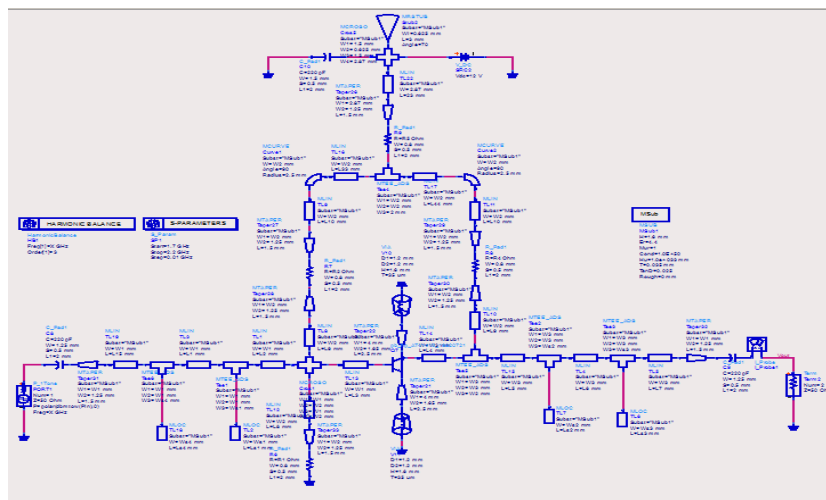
MCROSO
Cros2
Subst="MSub1"
W1=1.2 mm
W2=0.403 mm
W3=1.2 mm
W4=0.387 mm

MRATUS
Stub2
Subst="MSub1"
Wi=0.403 mm
L=5 mm
Angle=70

C_Pad1
C10
C=200 pF
W=1.2 mm
S=0.5 mm
L=1.0 mm

DC
SRC5
Vdc=10 V

MTAPER
Taper26
Subst="MSub1"
W1=0.387 mm
W2=1.05 mm
L=1.5 mm

MLIN
TL22
Subst="MSub1"
W=0.387 mm
L=23 mm

R_Pad1
R5
R=82 Ohm
W=0.6 mm
S=0.5 mm
L=1.0 mm

MCURVE
Curve1
Subst="MSub1"
W=W2 mm
Angle=90
Radius=2.5 mm

MLIN
TL16
Subst="MSub1"
W=W2 mm
L=L55 mm

MCURVE
Curve2
Subst="MSub1"
W=W2 mm
Angle=90
Radius=2.5 mm

MTEE_ADS
Tee4
Subst="MSub1"
W1=W2 mm
W2=W2 mm
W3=2 mm

MLIN
TL17
Subst="MSub1"
W=W2 mm
L=L44 mm

HARMONIC BALANCE
HarmonicBalance
HB1
Freq[1]=5 GHz
Order[1]=9

S-PARAMETERS
S_Param
SP1
Start=1.7 GHz
Stop=2.5 GHz
Step=0.01 GHz

MLIN
TL6
Subst="MSub1"
W=W2 mm
L=L10 mm

MTAPER
Taper27
Subst="MSub1"
W1=W2 mm
W2=1.05 mm
L=1.5 mm

MTAPER
Taper28
Subst="MSub1"
W1=W2 mm
W2=1.05 mm
L=1.5 mm

MLIN
TL11
Subst="MSub1"
W=W2 mm
L=L10 mm

MSub
MSUB
MSub1
H=0.8 mm
Er=4.4
Mur=1
Cond=1.0E+50
Hu=1.0e+033 mm
T=0.035 mm
TanD=0.002
Rough=0 mm

R_Pad1
R7
R=82 Ohm
W=0.6 mm
S=0.5 mm
L=1.0 mm

VIA
V3
D=1.2 mm
D2=1.2 mm
H=1.6 mm
T=35 um

R_Pad1
R6
R=84 Ohm
W=0.6 mm
S=0.5 mm
L=1.0 mm

MTAPER
Taper29
Subst="MSub1"
W1=W2 mm
W2=1.05 mm
L=1.5 mm

MTAPER
Taper30
Subst="MSub1"
W1=W2 mm
W2=1.05 mm
L=1.5 mm

MLIN
TL10
Subst="MSub1"
W=W2 mm
L=L9 mm

MLIN
TL5
Subst="MSub1"
W=W2 mm
L=L9 mm

MTAPER
Taper31
Subst="MSub1"
W1=W2 mm
W2=1.05 mm
L=1.5 mm

C_Pad1
C8
C=200 pF
W=1.05 mm
S=0.5 mm
L=1.0 mm

MLIN
TL18
Subst="MSub1"
W=W1 mm
L=L12 mm

MLIN
TL8
Subst="MSub1"
W=W1 mm
L=L1 mm

MLIN
TL2
Subst="MSub1"
W=W1 mm
L=L2 mm

MLIN
TL14
Subst="MSub1"
W=W1 mm
L=L6 mm

MTEE_ADS
Tee2
Subst="MSub1"
W1=W3 mm
W2=W3 mm
W3=W3 mm

MTEE_ADS
Tee3
Subst="MSub1"
W1=W3 mm
W2=W3 mm
W3=W3 mm

MTAPER
Taper32
Subst="MSub1"
W1=W1 mm
W2=1.05 mm
L=1.5 mm

C_Pad1
C9
C=200 pF
W=1.05 mm
S=0.5 mm
L=1.0 mm

P_Probe
Probe1

Term
Term2
Num=2
Z=50 Ohm

P_1Tone
PORT1
Num=1
Z=50 Ohm
P=polar(dbmtow(Pin),0)
Freq=5 GHz

MTAPER
Taper1
Subst="MSub1"
W1=1.05 mm
W2=W1 mm
L=1.5 mm

MTEE
Tee1
Subst="MSub1"
W1=W1 mm
W2=W1 mm
W3=W4 mm

MTEE
Tee1
Subst="MSub1"
W1=W1 mm
W2=W1 mm
W3=W4 mm

MCROSO
Cros1
Subst="MSub1"

MLIN
TL13
Subst="MSub1"
W=W1 mm
L=L5 mm

MTAPER
Taper2
Subst="MSub1"
W1=4 mm
W2=1.05 mm
L=0.5 mm

MTEE_ADS
Tee5
Subst="MSub1"
W1=W3 mm
W2=W3 mm
W3=W3 mm

MLIN
TL3
Subst="MSub1"
W=W3 mm
L=L8 mm

MLIN
TL4
Subst="MSub1"
W=W3 mm
L=L7 mm

MLOC
TL15
Subst="MSub1"
W=W4 mm
L=L44 mm

MLOC
TL5
Subst="MSub1"
W=W4 mm
L=L11 mm

MLIN
TL12
Subst="MSub1"
W=W2 mm
L=L8 mm

MLOC
TL7
Subst="MSub1"
W=W3 mm
L=L42 mm

MLOC
TL9
Subst="MSub1"
W=W3 mm
L=L43 mm

R_Pad1
R4
R=81 Ohm
W=0.6 mm
S=0.5 mm
L=1.0 mm

MTAPER
Taper4
Subst="MSub1"
W1=W2 mm
W2=1.05 mm
L=1.5 mm

VIA
V1
D=1.2 mm
D2=1.2 mm
H=1.6 mm
T=35 um